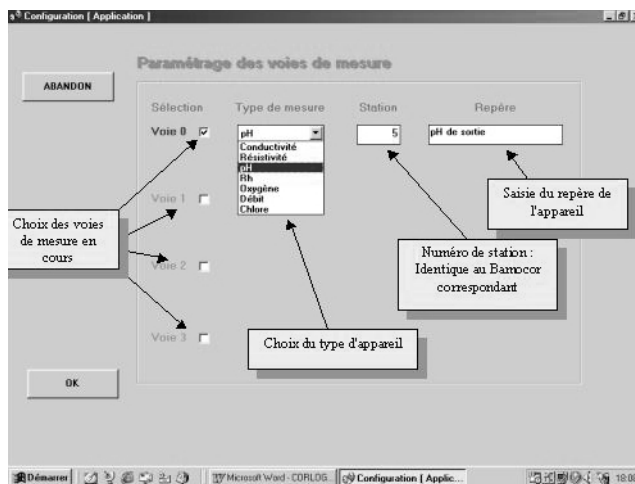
Configuration [ Application ]

ABANDON

Paramétrage des voies de mesure

Sélection

Type de mesure

Station

Repère

Voie 0

pH

Conductivité
Résistivité
pH
Rh
Oxygène
Débit
Chlore

5

pH de sortie

Saisie du repère de l'appareil

Choix des voies de mesure en cours

Voie 1

Voie 2

Voie 3

Numéro de station : Identique au Bamocor correspondant

Choix du type d'appareil

OK

Démarrer

Microsoft Word - CORLOG...

Configuration [ Applic...

18:0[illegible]